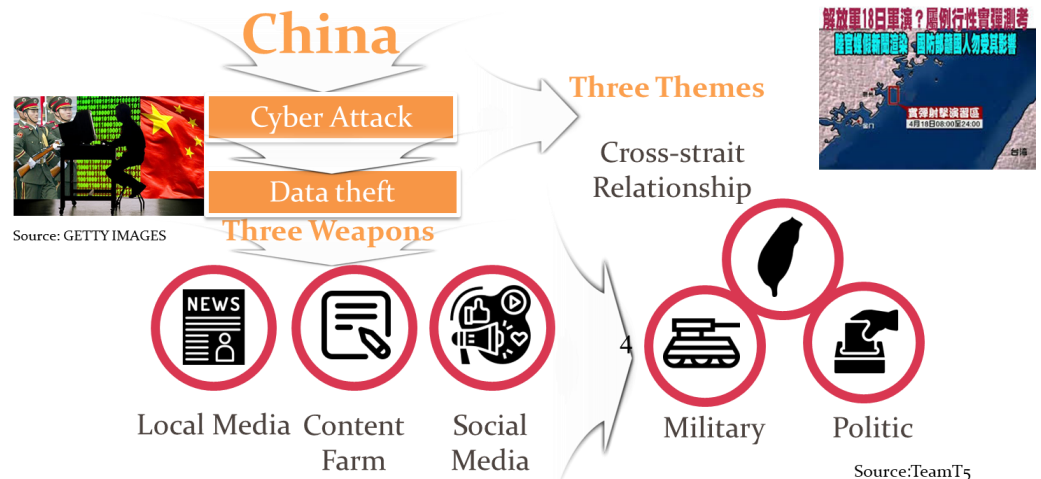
China

Cyber Attack

Data theft

Three Weapons

Source: GETTY IMAGES

NEWS

Local Media

Content Farm

Social Media

Three Themes

Cross-strait Relationship

4

Military

Politic

Source:TeamT5

解放軍18日軍演？屬例行性實彈測考

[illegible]

實彈射擊演習區

4月18日08:00至24:00

廈門

台灣